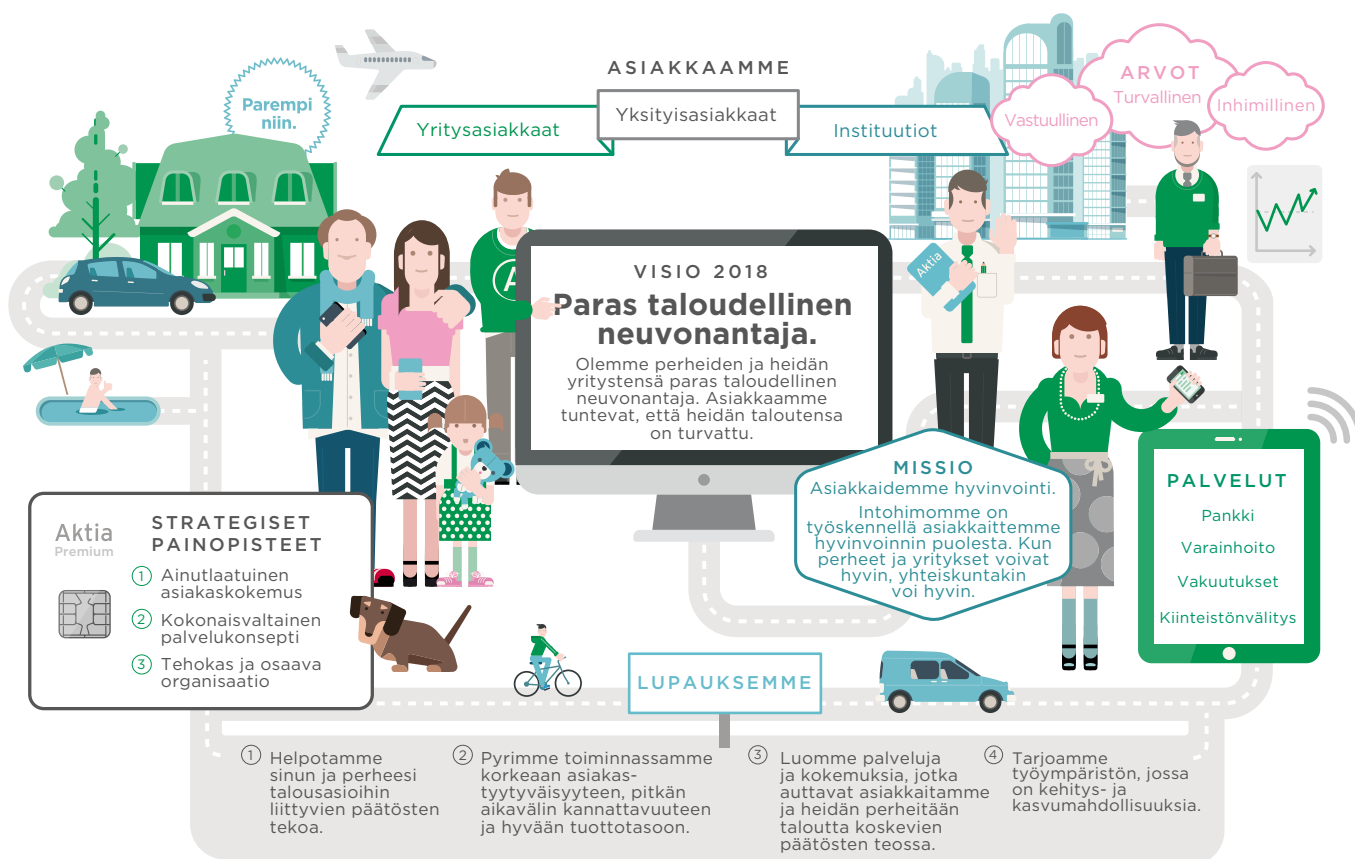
Parempi niin.

ASIAKKAAMME

Yritysasiakkaat

Yksityisasiakkaat

Instituutiot

ARVOT

Vastuullinen

Turvallinen

Inhimillinen

VISIO 2018

Paras taloudellinen neuvonantaja.

Olemme perheiden ja heidän yritystensä paras taloudellinen neuvonantaja. Asiakkaamme tuntevat, että heidän taloutensa on turvattu.

Aktia

MISSIO

Asiakkaidemme hyvinvointi.

Intohimomme on työskennellä asiakkaittemme hyvinvoinnin puolesta. Kun perheet ja yritykset voivat hyvin, yhteiskuntakin voi hyvin.

PALVELUT

Pankki

Varainhoito

Vakuutukset

Kiinteistönvälitys

Aktia Premium

STRATEGISET PAINOPISTEET

1 Ainutlaatuinen asiakaskokemus

2 Kokonaisvaltainen palvelukonsepti

3 Tehokas ja osaava organisaatio

LUPAUKSEMME

1 Helpotamme sinun ja perheesi talousasioihin liittyvien päätösten tekoa.

2 Pyrimme toiminnassamme korkeaan asiakastyytyväisyyteen, pitkän aikavälin kannattavuuteen ja hyvään tuottotasoon.

3 Luomme palveluja ja kokemuksia, jotka auttavat asiakkaitamme ja heidän perheitään taloutta koskevien päätösten teossa.

4 Tarjoamme työympäristön, jossa on kehitys- ja kasvumahdollisuuksia.